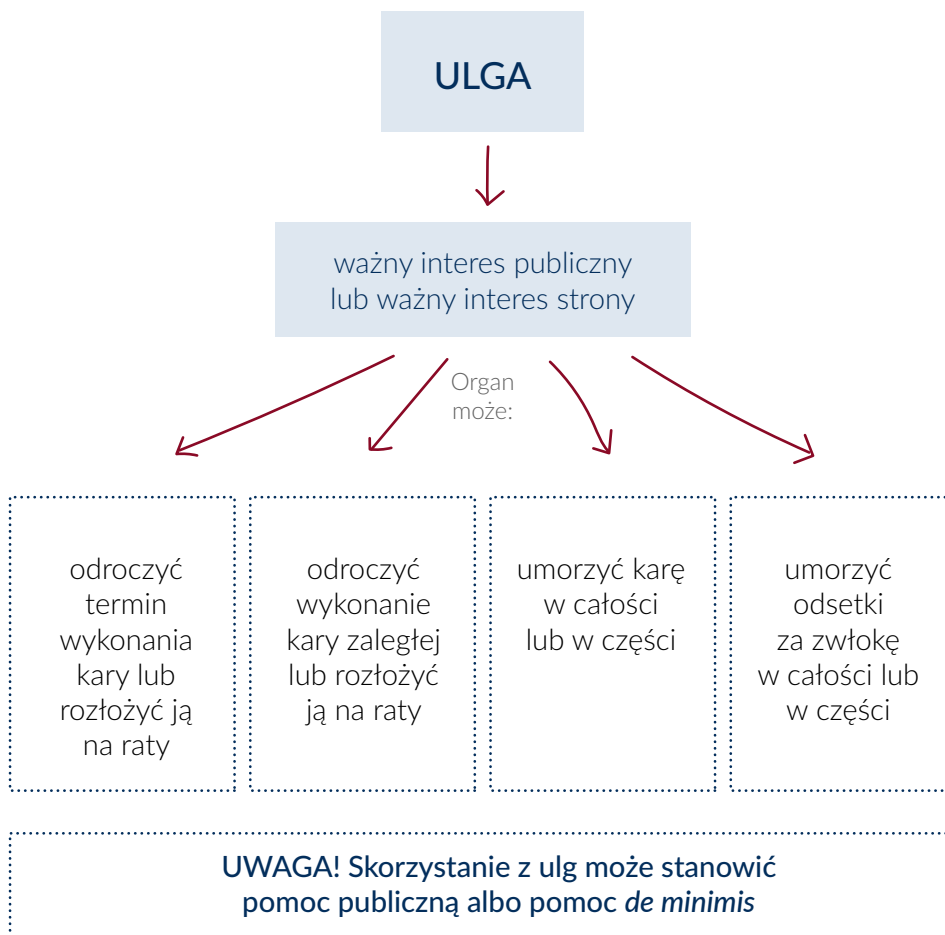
ULGA

ważny interes publiczny lub ważny interes strony

Organ może:

odroczyć termin wykonania kary lub rozłożyć ją na raty

odroczyć wykonanie kary zaległej lub rozłożyć ją na raty

umorzyć karę w całości lub w części

umorzyć odsetki za zwłokę w całości lub w części

UWAGA! Skorzystanie z ulg może stanowić pomoc publiczną albo pomoc *de minimis*